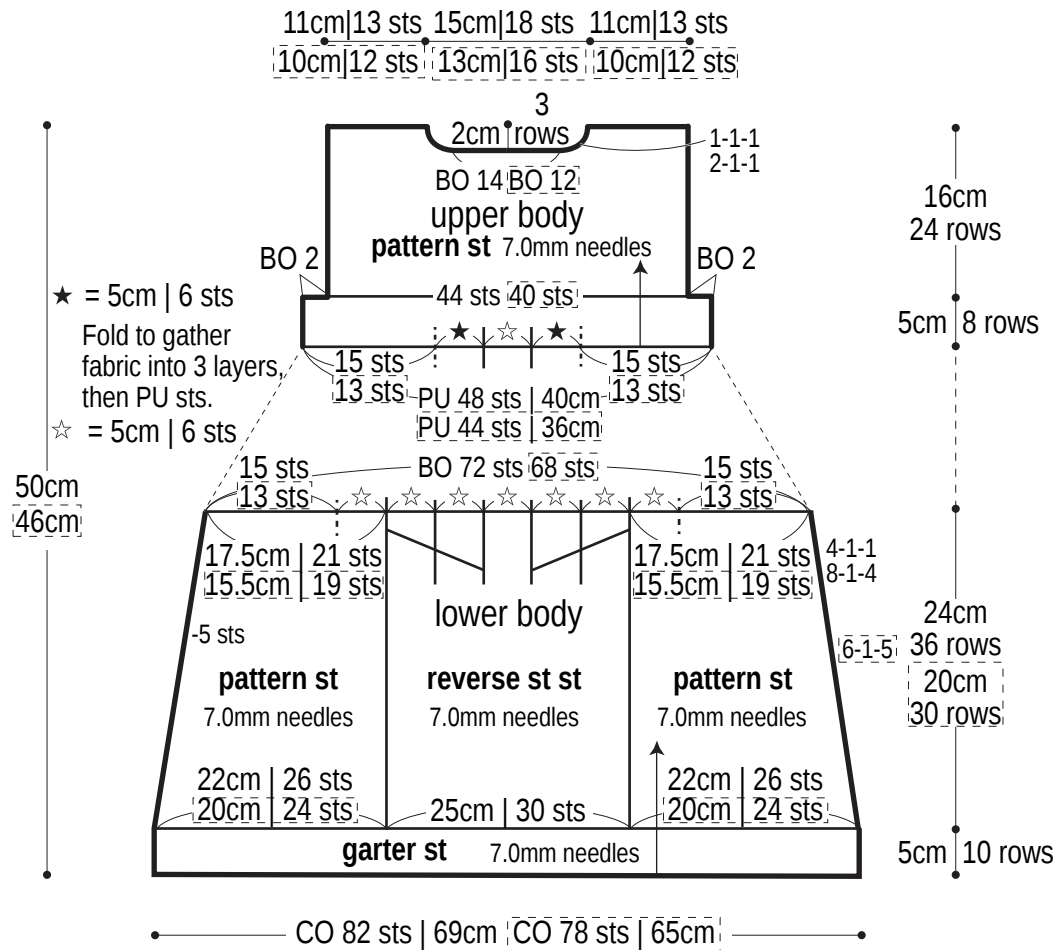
11cm|13 sts 15cm|18 sts 11cm|13 sts
10cm|12 sts 13cm|16 sts 10cm|12 sts

3
2cm rows
1-1-1
2-1-1
BO 14 BO 12

16cm
24 rows

upper body
pattern st 7.0mm needles

BO 2
BO 2

★ = 5cm | 6 sts
Fold to gather fabric into 3 layers, then PU sts.
☆ = 5cm | 6 sts

44 sts 40 sts

5cm 8 rows

15 sts
13 sts
15 sts
13 sts

PU 48 sts | 40cm
PU 44 sts | 36cm

50cm
46cm

15 sts
13 sts
BO 72 sts 68 sts
15 sts
13 sts

17.5cm | 21 sts
15.5cm | 19 sts
17.5cm | 21 sts
15.5cm | 19 sts

4-1-1
8-1-4

lower body

-5 sts

6-1-5

24cm
36 rows
20cm
30 rows

pattern st
7.0mm needles
reverse st st
7.0mm needles
pattern st
7.0mm needles

22cm | 26 sts
20cm | 24 sts
25cm | 30 sts
22cm | 26 sts
20cm | 24 sts

garter st 7.0mm needles

5cm 10 rows

CO 82 sts | 69cm CO 78 sts | 65cm